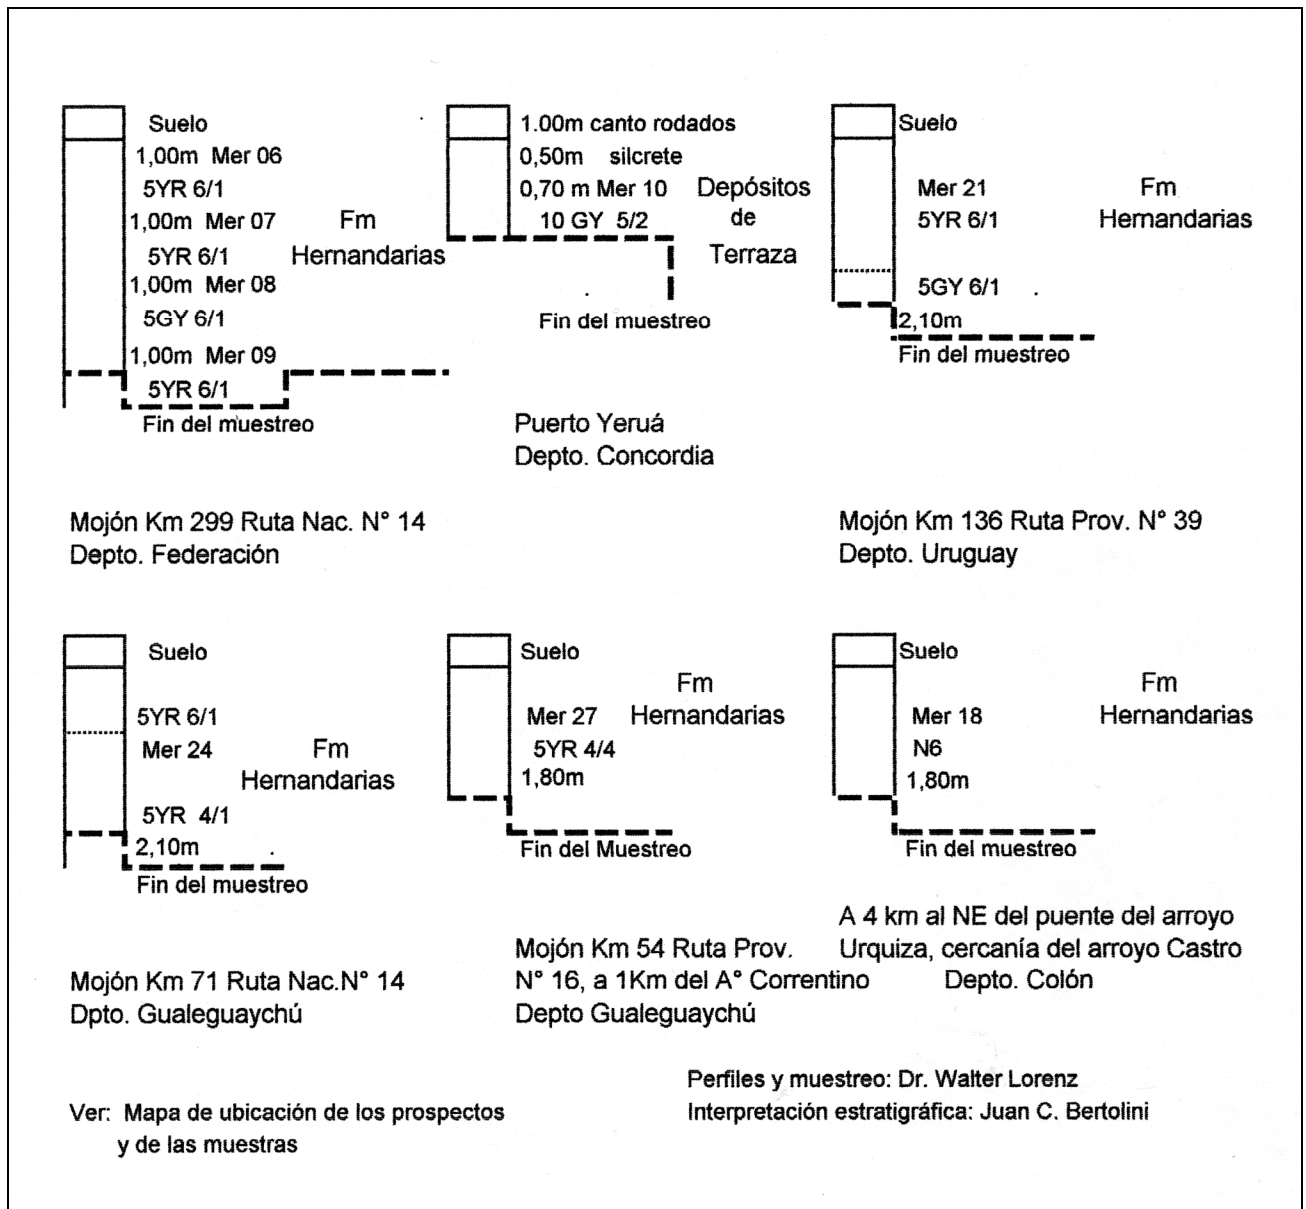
Suelo
1,00m Mer 06
5YR 6/1
1,00m Mer 07
5YR 6/1
1,00m Mer 08
5GY 6/1
1,00m Mer 09
5YR 6/1
Fin del muestreo

Fm
Hernandarias

Mojón Km 299 Ruta Nac. N° 14
Depto. Federación

1.00m canto rodados
0,50m silcrete
0,70 m Mer 10
10 GY 5/2
Fin del muestreo

Depósitos
de
Terraza

Puerto Yeruá
Depto. Concordia

Suelo
Mer 21
5YR 6/1
5GY 6/1
2,10m
Fin del muestreo

Fm
Hernandarias

Mojón Km 136 Ruta Prov. N° 39
Depto. Uruguay

Suelo
5YR 6/1
Mer 24
5YR 4/1
2,10m
Fin del muestreo

Fm
Hernandarias

Mojón Km 71 Ruta Nac.N° 14
Dpto. Gualeguaychú

Suelo
Mer 27
5YR 4/4
1,80m
Fin del Muestreo

Fm
Hernandarias

Mojón Km 54 Ruta Prov.
N° 16, a 1Km del A° Correntino
Depto Gualeguaychú

Suelo
Mer 18
N6
1,80m
Fin del muestreo

Fm
Hernandarias

A 4 km al NE del puente del arroyo
Urquiza, cercanía del arroyo Castro
Depto. Colón

Perfiles y muestreo: Dr. Walter Lorenz
Interpretación estratigráfica: Juan C. Bertolini

Ver: Mapa de ubicación de los prospectos
y de las muestras